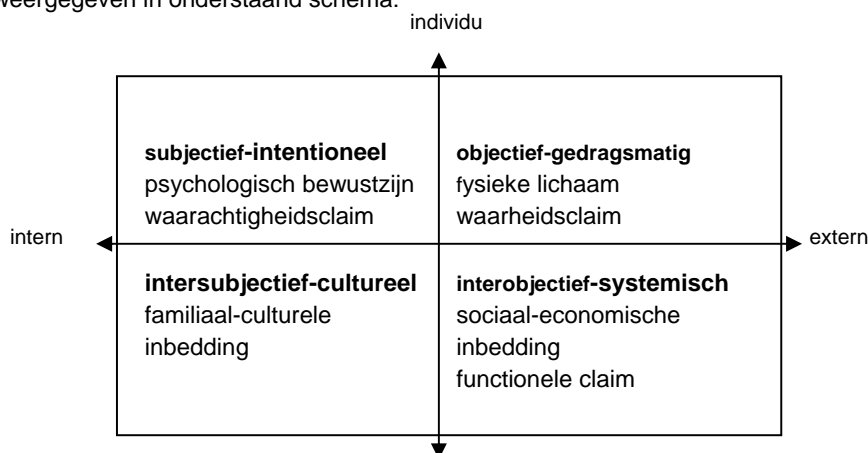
weergegeven in onderstaand schema:

individu

**subjectief-intentioneel**
psychologisch bewustzijn
waarachtigheidsclaim

**objectief-gedragsmatig**
fysieke lichaam
waarheidsclaim

intern

extern

**intersubjectief-cultureel**
familiaal-culturele
inbedding

**interobjectief-systemisch**
sociaal-economische
inbedding
functionele claim